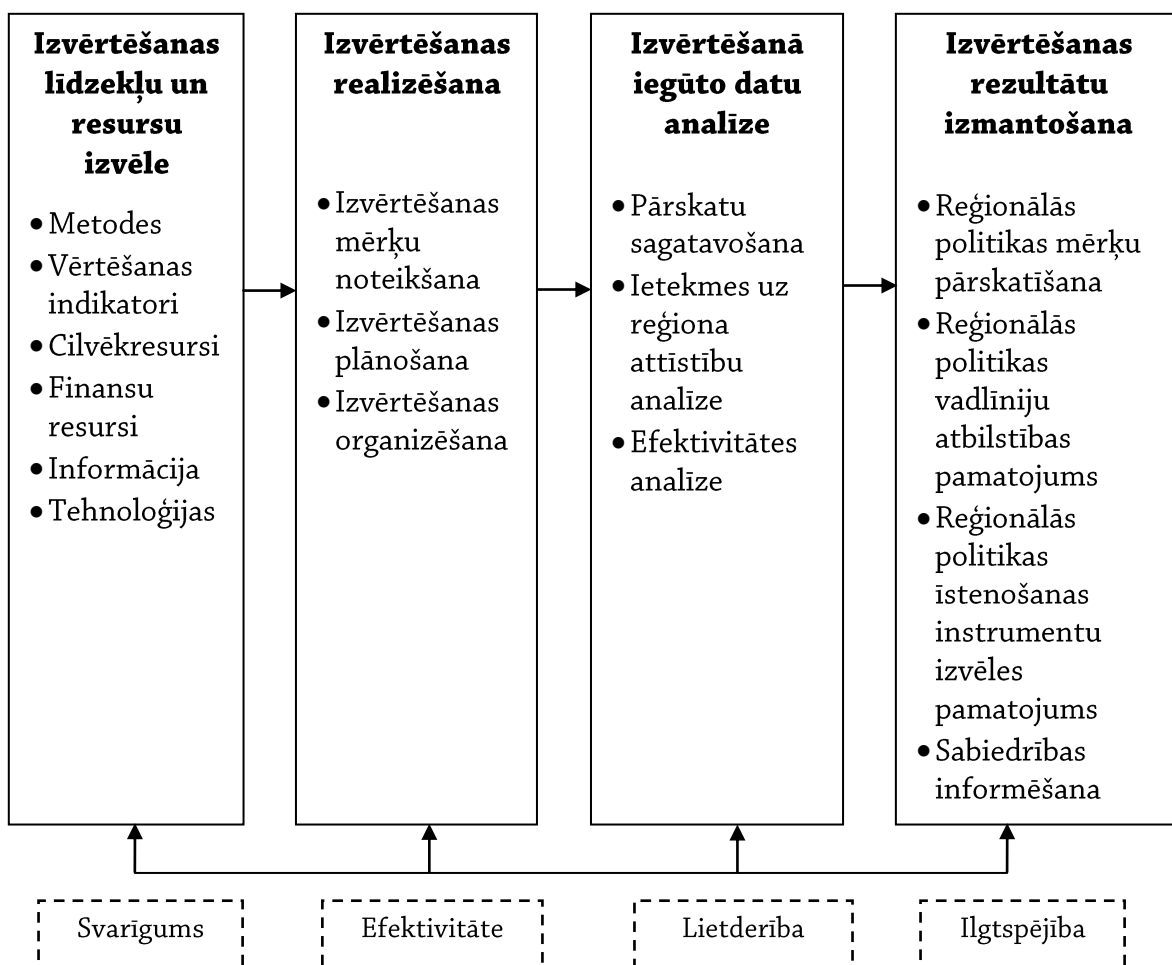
**Izvērtēšanas līdzekļu un resursu izvēle**

- Metodes
- Vērtēšanas indikatori
- Cilvēkresursi
- Finansu resursi
- Informācija
- Tehnoloģijas

**Izvērtēšanas realizēšana**

- Izvērtēšanas mērķu noteikšana
- Izvērtēšanas plānošana
- Izvērtēšanas organizēšana

**Izvērtēšanā iegūto datu analīze**

- Pārskatu sagatavošana
- Ietekmes uz reģiona attīstību analīze
- Efektivitātes analīze

**Izvērtēšanas rezultātu izmantošana**

- Reģionālās politikas mērķu pārskatīšana
- Reģionālās politikas vadlīniju atbilstības pamatojums
- Reģionālās politikas īstenošanas instrumentu izvēles pamatojums
- Sabiedrības informēšana

Svarīgums

Efektivitāte

Lietderība

Ilgtspējība